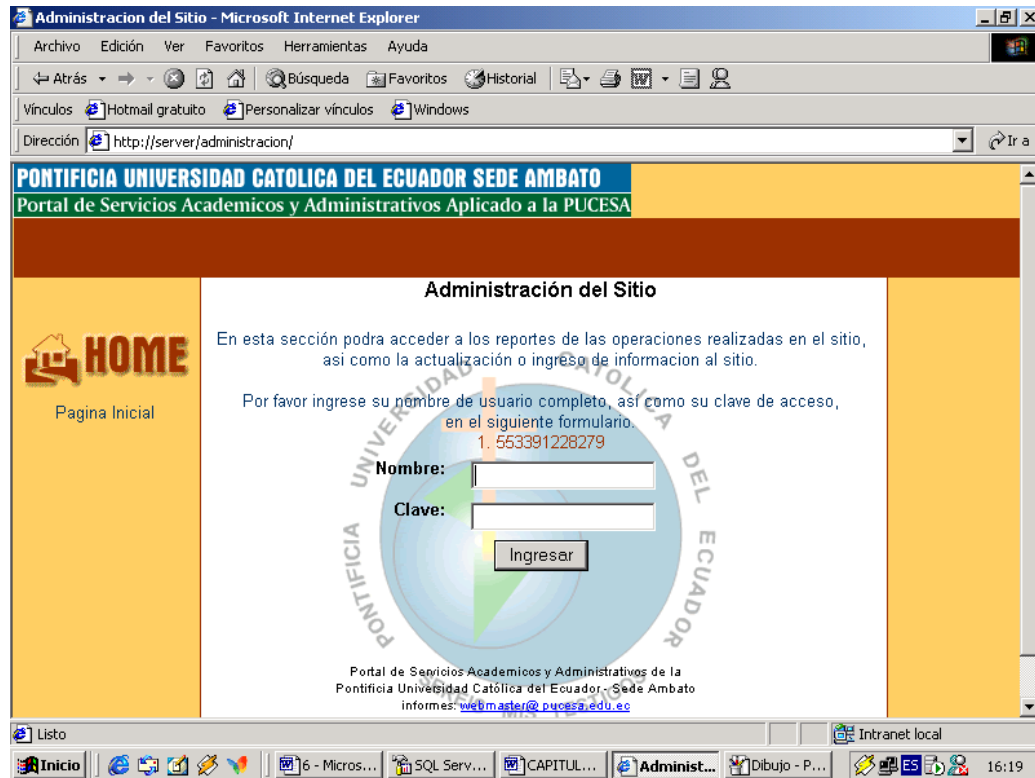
Administracion del Sitio - Microsoft Internet Explorer

Archivo Edición Ver Favoritos Herramientas Ayuda

Atrás Búsqueda Favoritos Historial

Vínculos Hotmail gratuito Personalizar vínculos Windows

Dirección http://server/administracion/ Ir a

PONTIFICIA UNIVERSIDAD CATOLICA DEL ECUADOR SEDE AMBATO
Portal de Servicios Academicos y Administrativos Aplicado a la PUCESA

HOME
Pagina Inicial

Administración del Sitio

En esta sección podra acceder a los reportes de las operaciones realizadas en el sitio, asi como la actualización o ingreso de informacion al sitio.

Por favor ingrese su nombre de usuario completo, así como su clave de acceso, en el siguiente formulario.
1. 553391228279

Nombre:
Clave:
Ingresar

PONTIFICIA UNIVERSIDAD CATOLICA DEL ECUADOR

Portal de Servicios Academicos y Administrativos de la Pontificia Universidad Católica del Ecuador - Sede Ambato
informes: webmaster@pucesa.edu.ec

Listo
Intranet local

Inicio 6 - Micros... SQL Serv... CAPITUL... Administ... Dibujo - P... ES 16:19